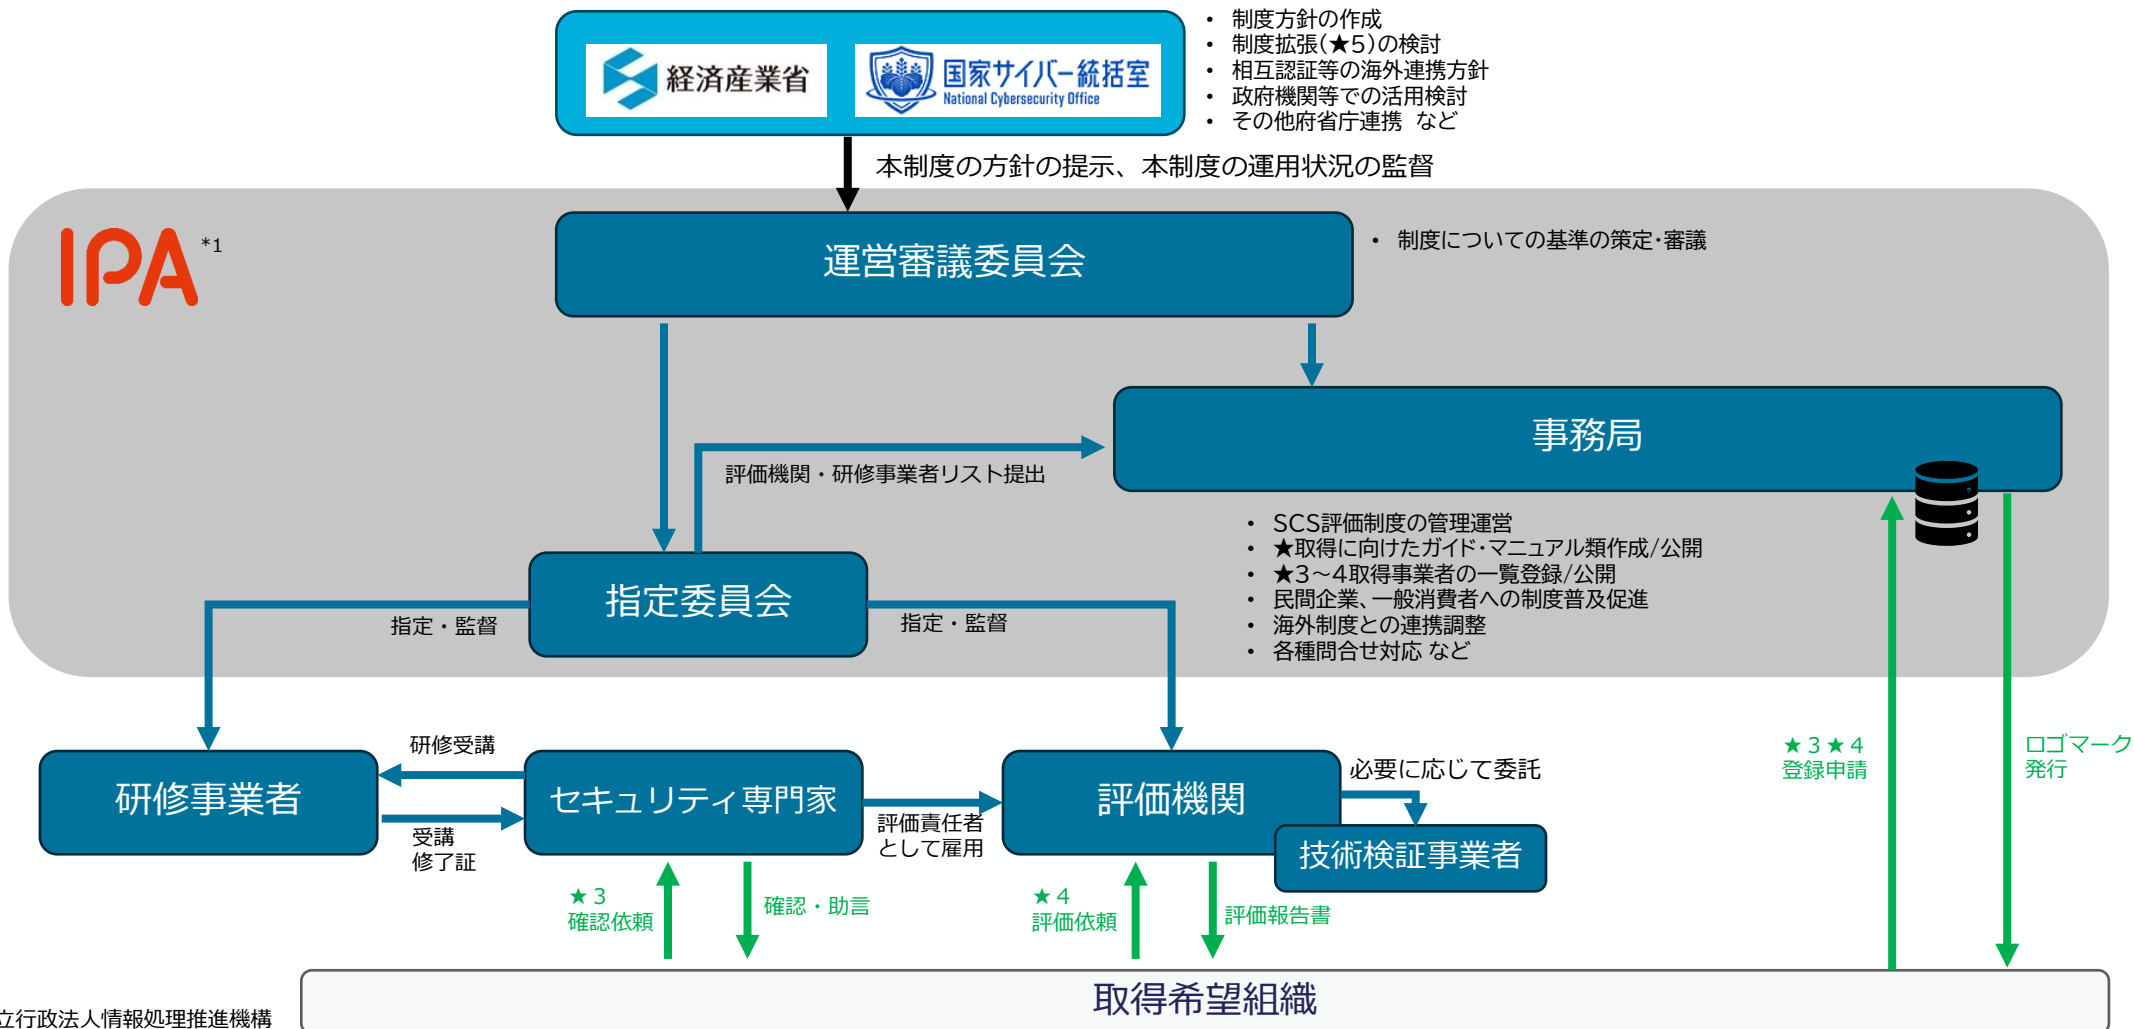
経済産業省

国家サイバー統括室
National Cybersecurity Office

• 制度方針の作成
• 制度拡張(★5)の検討
• 相互認証等の海外連携方針
• 政府機関等での活用検討
• その他府省庁連携 など

本制度の方針の提示、本制度の運用状況の監督

IPA *1

運営審議委員会

• 制度についての基準の策定・審議

事務局

評価機関・研修事業者リスト提出

• SCS評価制度の管理運営
• ★取得に向けたガイド・マニュアル類作成/公開
• ★3～4取得事業者の一覧登録/公開
• 民間企業、一般消費者への制度普及促進
• 海外制度との連携調整
• 各種問合せ対応 など

指定委員会

指定・監督

指定・監督

研修受講

研修事業者

セキュリティ専門家

評価機関

必要に応じて委託

技術検証事業者

受講
修了証

評価責任者
として雇用

★3★4
登録申請

ロゴマーク
発行

★3
確認依頼

確認・助言

★4
評価依頼

評価報告書

取得希望組織

立行政法人情報処理推進機構